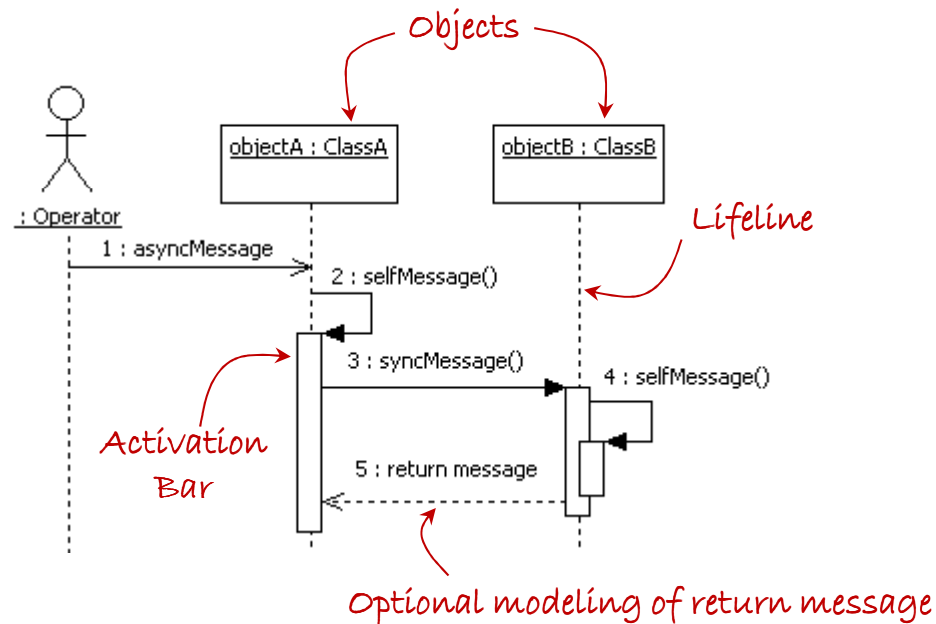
Objects

objectA : ClassA

objectB : ClassB

: Operator

Lifeline

1 : asyncMessage

2 : selfMessage()

3 : syncMessage()

4 : selfMessage()

Activation Bar

5 : return message

Optional modeling of return message